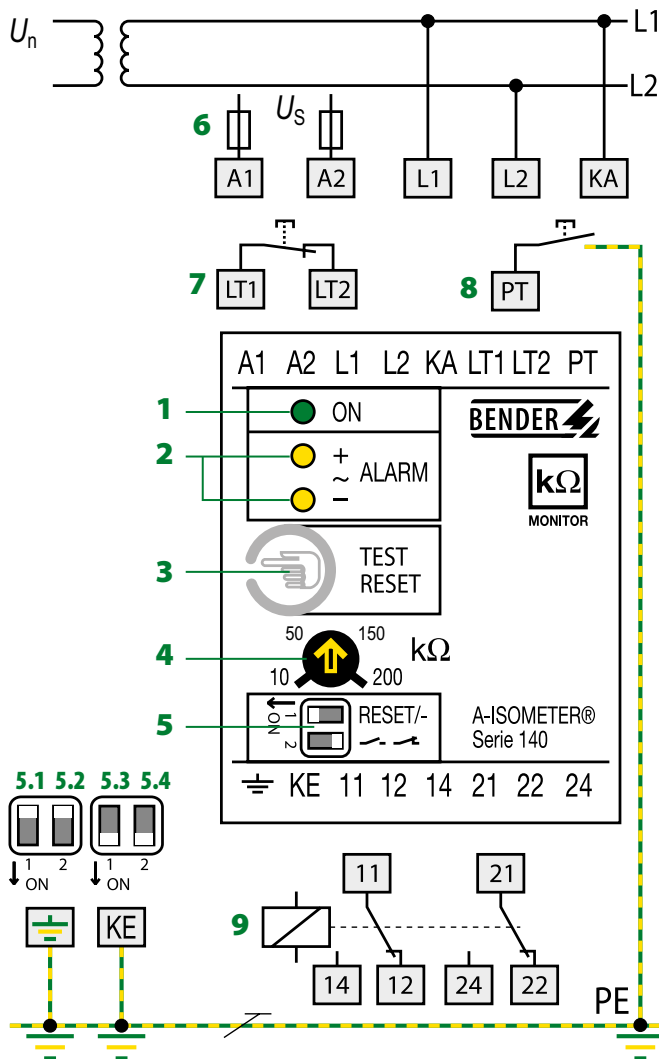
$U_n$

L1

L2

6

$U_S$

A1 A2 L1 L2 KA

7

LT1 LT2

8

PT

A1 A2 L1 L2 KA LT1 LT2 PT

1

ON

BENDER

2

+
~ ALARM
−

kΩ
MONITOR

3

TEST
RESET

50 150

4

kΩ

10 200

5

ON 1 2

RESET/-

A-ISOMETER®
Serie 140

KE 11 12 14 21 22 24

5.1 5.2 5.3 5.4

1 2
ON

1 2
ON

KE

9

11 21

14 12 24 22

PE